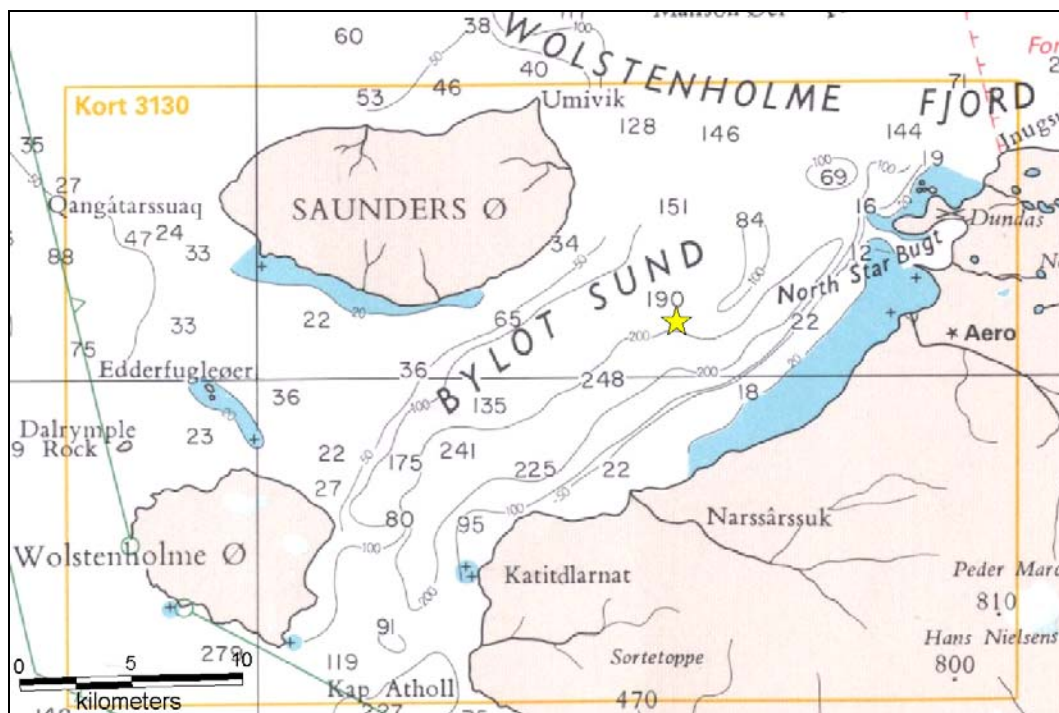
WOLSTENHOLME FJORD
Kort 3130
60
38
100
40
50
53
46
Umivik
71
For
2
128
146
144
Inugs
35
27
50
Qangátarssuaq
SAUNDERS Ø
151
84
100
69
100
19
16
Dundas
47
24
33
88
34
BYLOT SUND
North Star Bugt
12
50
150
190
22
33
22
20
65
200
Aero
75
Edderfugleøer
36
248
200
36
100
135
18
Dalrymple Rock
9
23
20
22
50
175
241
225
22
27
80
95
100
50
Narssârssuk
Wolstenholme Ø
100
Katitdlarnat
200
Peder Mar
810
91
Hans Nielsens
800
0
5
10
279
119
Sortetoppe
kilometers
Kap Atholl
470